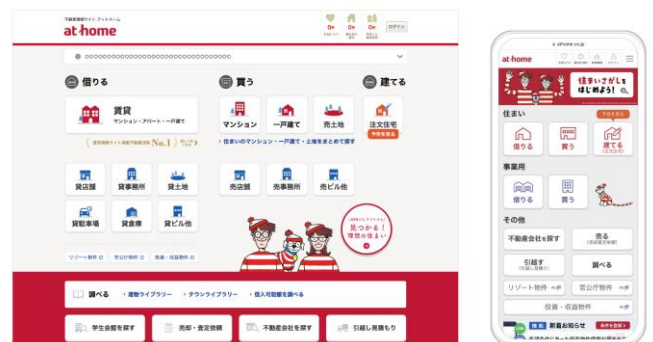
不動産情報サイト アットホーム
at home
0件 0件 0件
ログイン

借りる
賃貸
マンション・アパート・一戸建て
No.1
貸店舗
貸事務所
貸土地
貸駐車場
貸倉庫
貸ビル他
リゾート物件
官公庁物件
投資・収益物件

買う
マンション
一戸建て
売土地
売店舗
売事務所
売ビル他
住まいのマンション・一戸建て・土地をまとめて探す

建てる
注文住宅

見つかる！理想の住まい

調べる
建物ライブラリー
タウンライブラリー
個人可能額を調べる
学生会館を探す
売却・査定依頼
不動産会社を探す
引越し見積もり

at home
住まいさがしをはじめよう！
住まい
借りる
買う
建てる
事業用
借りる
買う
その他
不動産会社を探す
売る
引越す
調べる
リゾート物件
官公庁物件
投資・収益物件
新着お知らせ